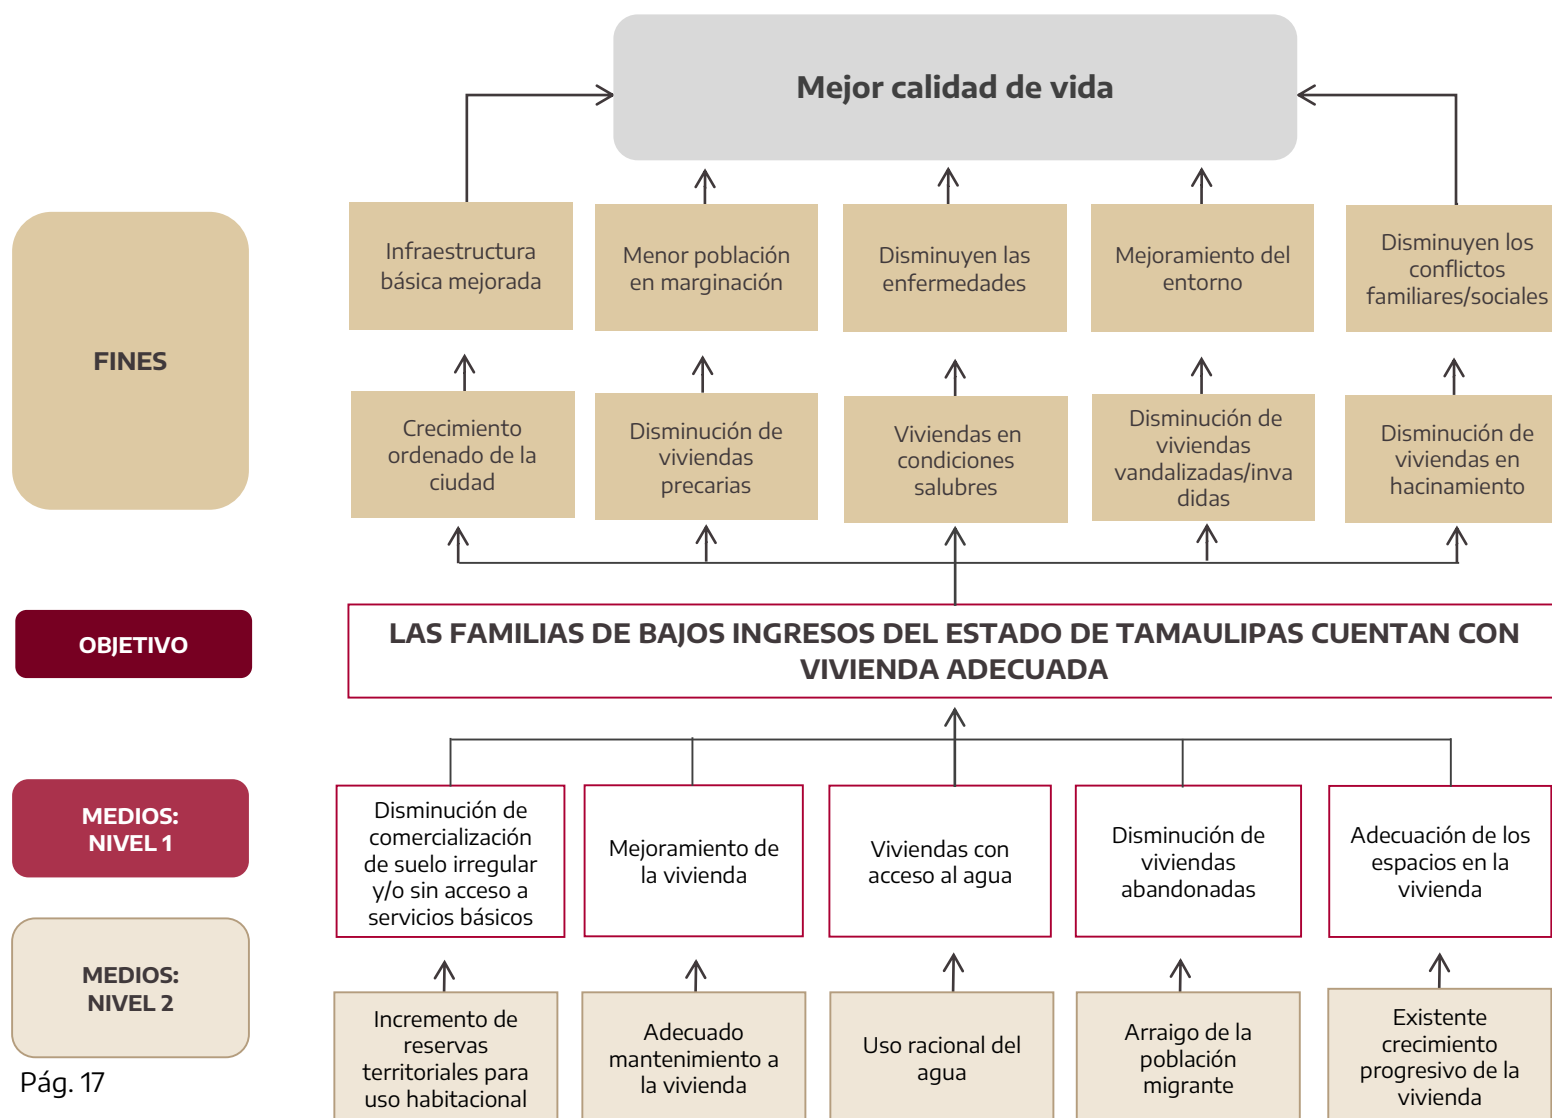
Mejor calidad de vida

FINES

Infraestructura básica mejorada

Menor población en marginación

Disminuyen las enfermedades

Mejoramiento del entorno

Disminuyen los conflictos familiares/sociales

Crecimiento ordenado de la ciudad

Disminución de viviendas precarias

Viviendas en condiciones salubres

Disminución de viviendas vandalizadas/invadidas

Disminución de viviendas en hacinamiento

OBJETIVO

LAS FAMILIAS DE BAJOS INGRESOS DEL ESTADO DE TAMAULIPAS CUENTAN CON VIVIENDA ADECUADA

MEDIOS: NIVEL 1

Disminución de comercialización de suelo irregular y/o sin acceso a servicios básicos

Mejoramiento de la vivienda

Viviendas con acceso al agua

Disminución de viviendas abandonadas

Adecuación de los espacios en la vivienda

MEDIOS: NIVEL 2

Incremento de reservas territoriales para uso habitacional

Adecuado mantenimiento a la vivienda

Uso racional del agua

Arraigo de la población migrante

Existente crecimiento progresivo de la vivienda

Pág. 17